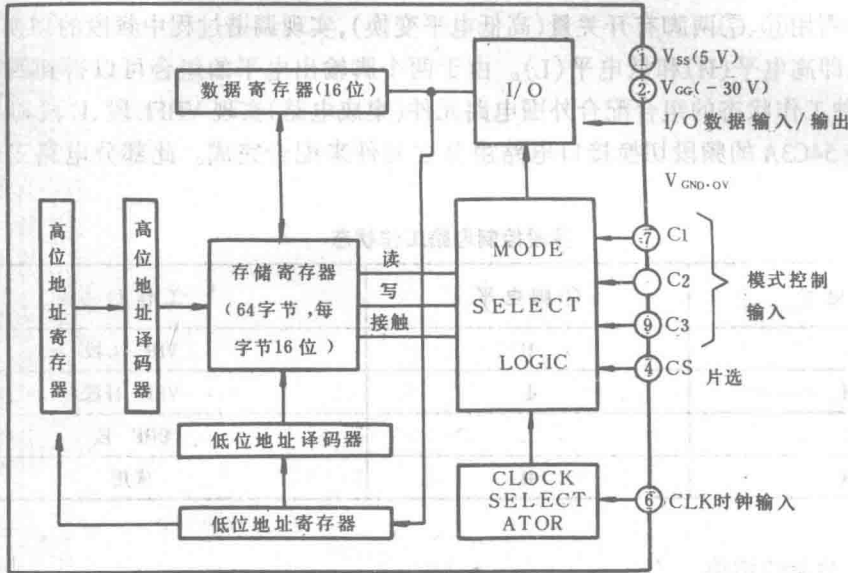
数据寄存器(16位)

I/O

① $V_{SS}$(5 V)
② $V_{GG}$(－30 V)
I/O数据输入/输出
$V_{GND\cdot OV}$

高位地址寄存器

高位地址译码器

存储寄存器
(64字节,每字节16位)

读
写
接触

MODE
SELECT
LOGIC

⑦ C1
C2
⑨ C3
模式控制输入
④ CS 片选

低位地址译码器

低位地址寄存器

CLOCK SELECTATOR

⑥ CLK时钟输入